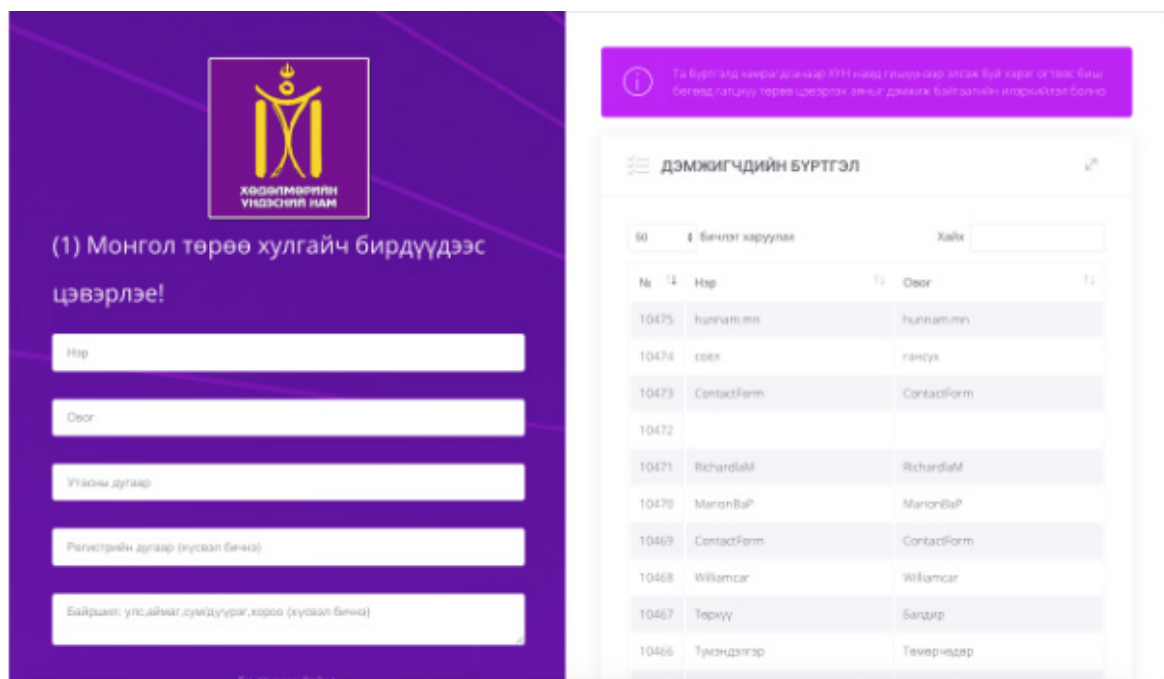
ХӨДӨЛМӨРИЙН ҮНДЭСНИЙ НАМ

(1) Монгол төрөө хулгайч бирдүүдээс цэвэрлэе!

Нэр

Овог

Утасны дугаар

Регистрийн дугаар (хүсвэл бичнэ)

Байршил: улс,аймаг,сум/дүүрэг,хороо (хүсвэл бичнэ)

Та бүртгэлд хамрагдаснаар ХҮН намд гишүүнээр элсэж буй хэрэг огтоос биш бөгөөд гагцхүү төрөө цэвэрлэх аяныг дэмжиж байгаагийн илэрхийлэл болно

ДЭМЖИГЧДИЙН БҮРТГЭЛ

50 бичлэг харуулах

Хайх

| № | Нэр | Овог |
|---|---|---|
| 10475 | hunnam.mn | hunnam.mn |
| 10474 | соел | гансух |
| 10473 | ContactForm | ContactForm |
| 10472 | | |
| 10471 | RichardlaM | RichardlaM |
| 10470 | MarionBaP | MarionBaP |
| 10469 | ContactForm | ContactForm |
| 10468 | Williamcar | Williamcar |
| 10467 | Тэрхүү | Бандир |
| 10466 | Тулэндэлгэр | Төмөрчөдөр |